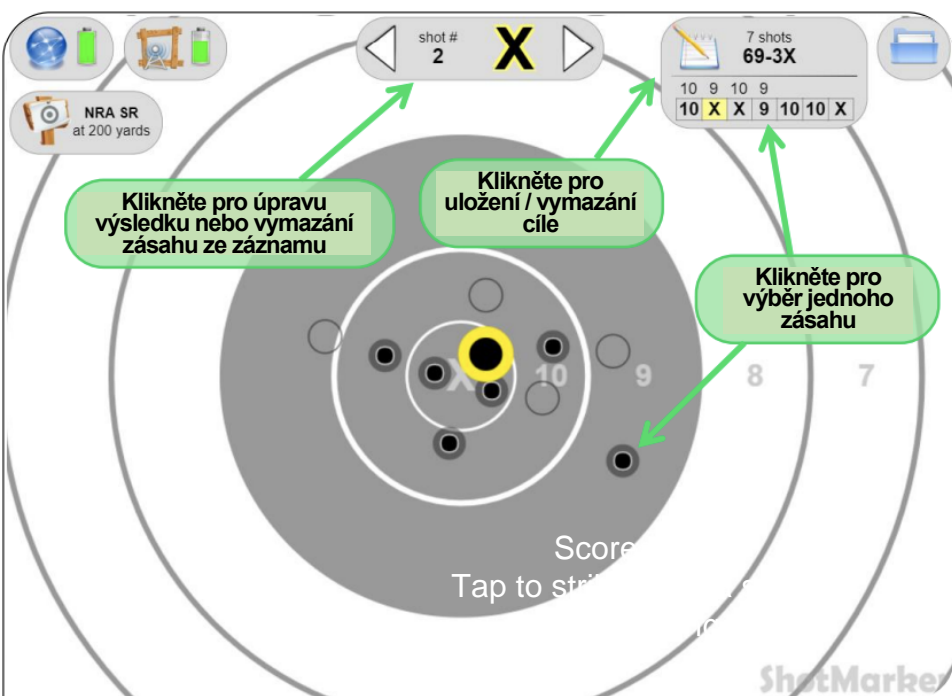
NRA SR
at 200 yards

shot #
2
X

7 shots
69-3X
10 9 10 9
| 10 | X | X | 9 | 10 | 10 | X |

Klikněte pro úpravu výsledku nebo vymazání zásahu ze záznamu

Klikněte pro uložení / vymazání cíle

Klikněte pro výběr jednoho zásahu

X 10 9 8 7

Score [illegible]
Tap to stri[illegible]
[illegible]

ShotMarke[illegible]